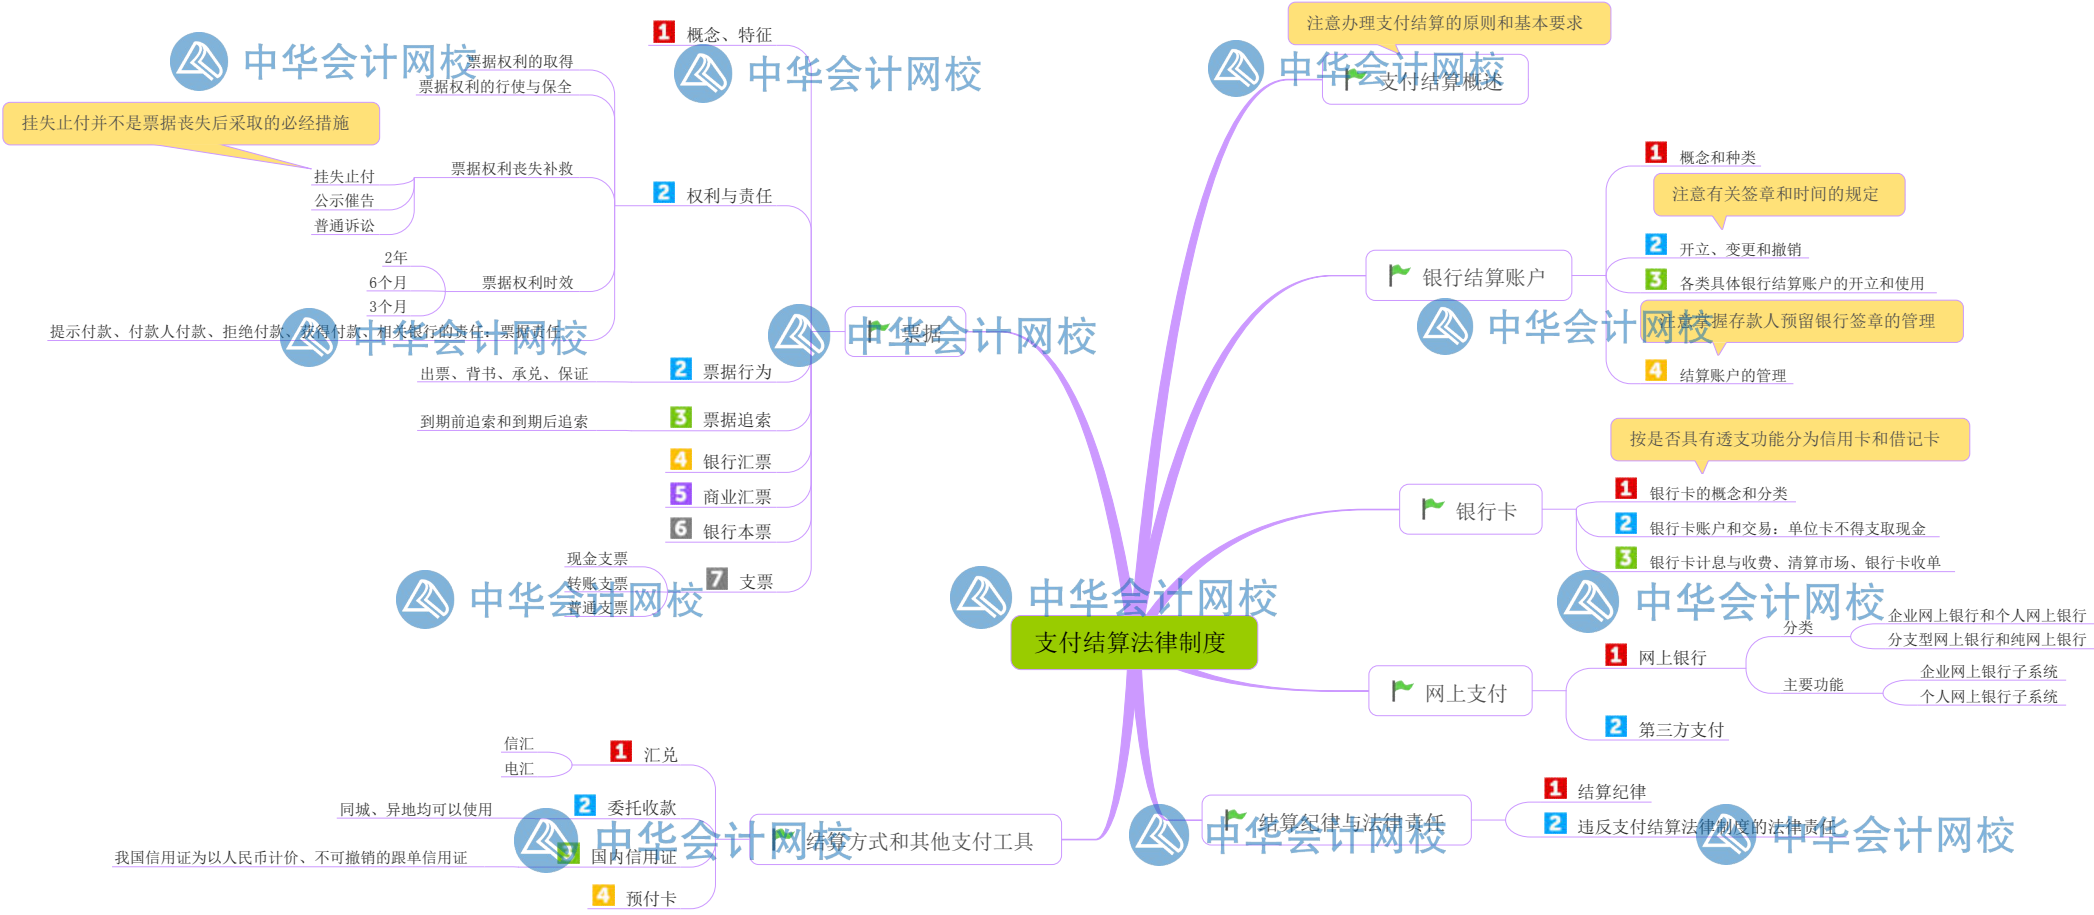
支付结算法律制度

注意办理支付结算的原则和基本要求
支付结算概述

银行结算账户
1 概念和种类
注意有关签章和时间的规定
2 开立、变更和撤销
3 各类具体银行结算账户的开立和使用
注意掌握存款人预留银行签章的管理
4 结算账户的管理

银行卡
按是否具有透支功能分为信用卡和借记卡
1 银行卡的概念和分类
2 银行卡账户和交易：单位卡不得支取现金
3 银行卡计息与收费、清算市场、银行卡收单

网上支付
1 网上银行
分类
企业网上银行和个人网上银行
分支型网上银行和纯网上银行
主要功能
企业网上银行子系统
个人网上银行子系统
2 第三方支付

结算纪律与法律责任
1 结算纪律
2 违反支付结算法律制度的法律责任

票据
1 概念、特征
2 权利与责任
票据权利的取得
票据权利的行使与保全
票据权利丧失补救
挂失止付
挂失止付并不是票据丧失后采取的必经措施
公示催告
普通诉讼
票据权利时效
2年
6个月
3个月
提示付款、付款人付款、拒绝付款、获得付款、相关银行的责任、票据责任
2 票据行为
出票、背书、承兑、保证
3 票据追索
到期前追索和到期后追索
4 银行汇票
5 商业汇票
6 银行本票
7 支票
现金支票
转账支票
普通支票

结算方式和其他支付工具
1 汇兑
信汇
电汇
2 委托收款
同城、异地均可以使用
3 国内信用证
我国信用证为以人民币计价、不可撤销的跟单信用证
4 预付卡

中华会计网校
中华会计网校
中华会计网校
中华会计网校
中华会计网校
中华会计网校
中华会计网校
中华会计网校
中华会计网校
中华会计网校
中华会计网校